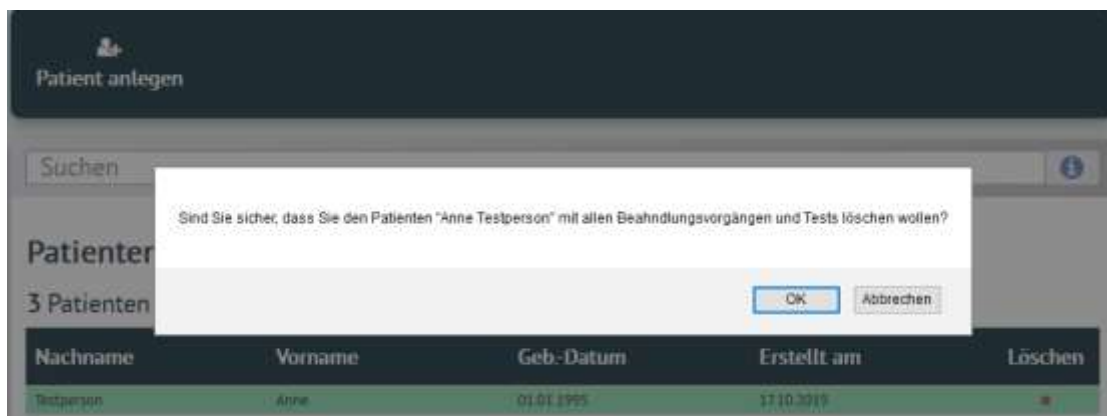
Patient anlegen

Suchen

Sind Sie sicher, dass Sie den Patienten "Anne Testperson" mit allen Beahndlungsvorgängen und Tests löschen wollen?

OK Abbrechen

Patienter

3 Patienten

| Nachname | Vorname | Geb.-Datum | Erstellt am | Löschen |
|---|---|---|---|---|
| Testperson | Anne | 01.01.1995 | 17.10.2019 | |